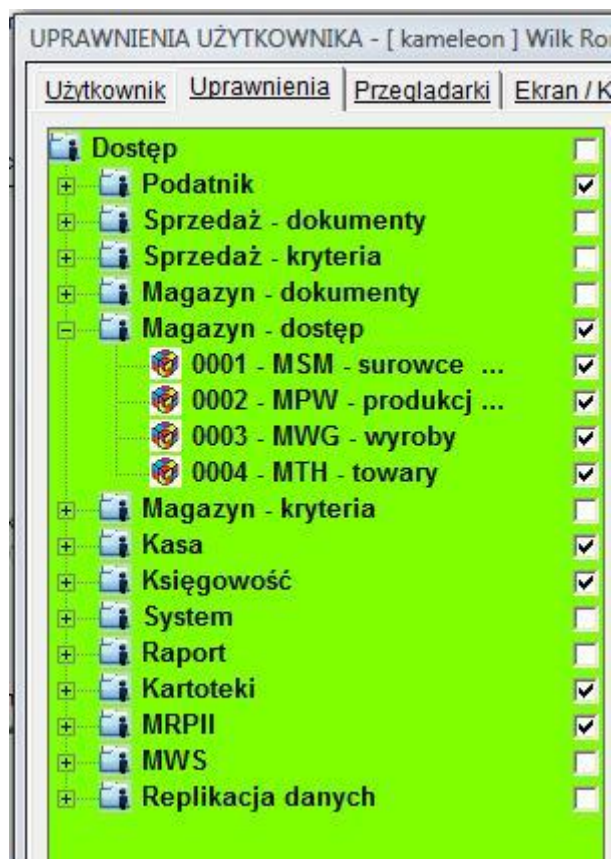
UPRAWNIENIA UŻYTKOWNIKA - [ kameleon ] Wilk Ro

Użytkownik | Uprawnienia | Przegladarki | Ekran / K

Dostęp
Podatnik
Sprzedaż - dokumenty
Sprzedaż - kryteria
Magazyn - dokumenty
Magazyn - dostęp
0001 - MSM - surowce ...
0002 - MPW - produkcj ...
0003 - MWG - wyroby
0004 - MTH - towary
Magazyn - kryteria
Kasa
Księgowość
System
Raport
Kartoteki
MRPII
MWS
Replikacja danych